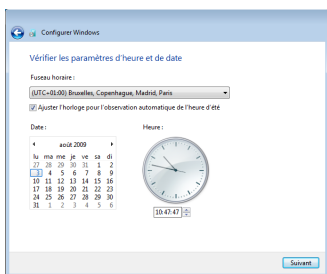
Configurer Windows

Vérifier les paramètres d'heure et de date

Fuseau horaire :

(UTC+01:00) Bruxelles, Copenhague, Madrid, Paris

Ajuster l'horloge pour l'observation automatique de l'heure d'été

Date :

| lu | ma | me | je | ve | sa | di |
|---|---|---|---|---|---|---|
| 27 | 28 | 29 | 30 | 31 | 1 | 2 |
| 3 | 4 | 5 | 6 | 7 | 8 | 9 |
| 10 | 11 | 12 | 13 | 14 | 15 | 16 |
| 17 | 18 | 19 | 20 | 21 | 22 | 23 |
| 24 | 25 | 26 | 27 | 28 | 29 | 30 |
| 31 | 1 | 2 | 3 | 4 | 5 | 6 |

août 2009

Heure :

10:47:47

Suivant